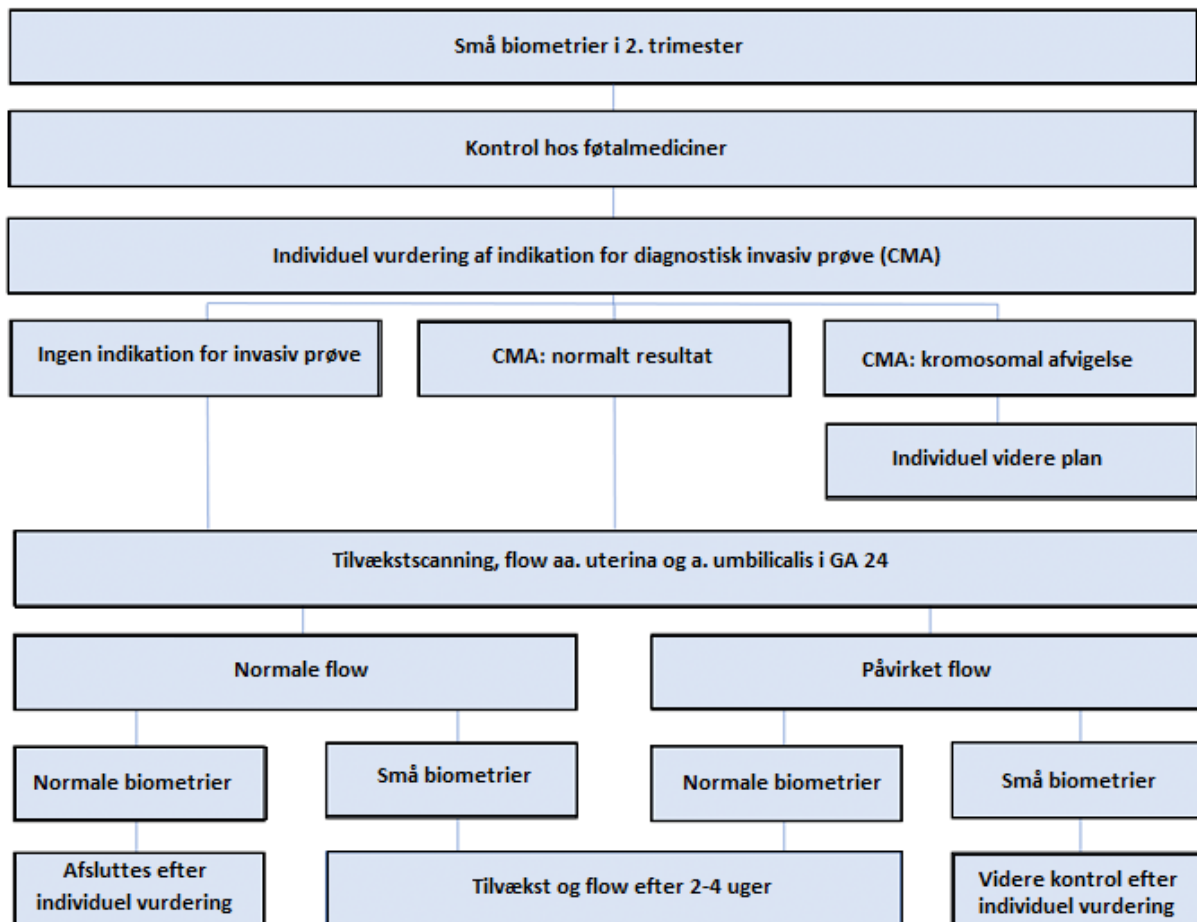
Små biometrier i 2. trimester

Kontrol hos føtalmediciner

Individuel vurdering af indikation for diagnostisk invasiv prøve (CMA)

Ingen indikation for invasiv prøve

CMA: normalt resultat

CMA: kromosomal afvigelse

Individuel videre plan

Tilvækstscanning, flow aa. uterina og a. umbilicalis i GA 24

Normale flow

Påvirket flow

Normale biometrier

Små biometrier

Normale biometrier

Små biometrier

Afsluttes efter individuel vurdering

Tilvækst og flow efter 2-4 uger

Videre kontrol efter individuel vurdering